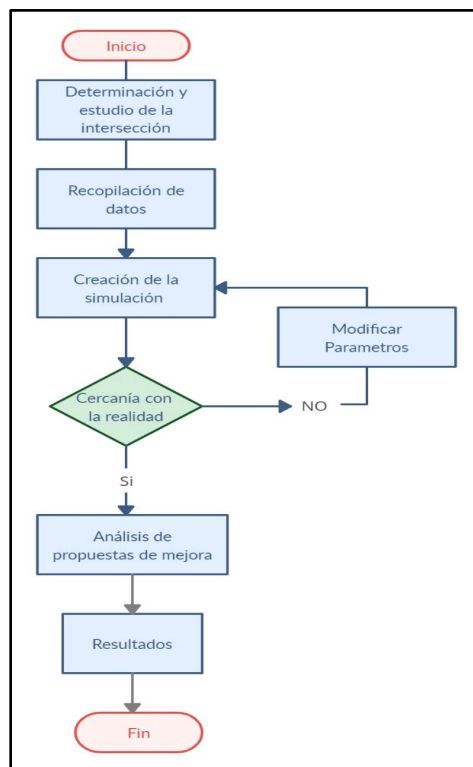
Inicio

Determinación y estudio de la intersección

Recopilación de datos

Creación de la simulación

Modificar Parametros

Cercanía con la realidad

NO

Si

Análisis de propuestas de mejora

Resultados

Fin